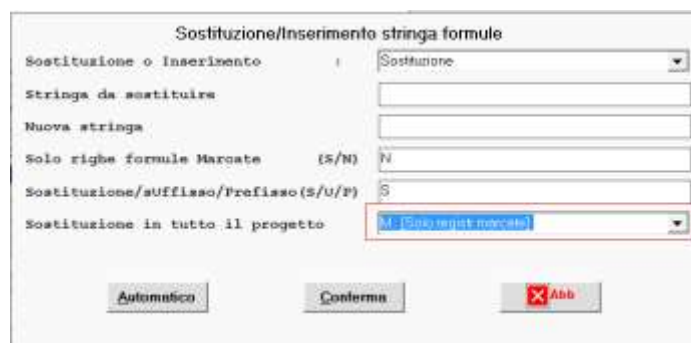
Sostituzione/Inserimento stringa formule

Sostituzione o Inserimento : Sostituzione

Stringa da sostituire

Nuova stringa

Solo righe formule Marcate (S/N) N

Sostituzione/sUffisso/Prefisso(S/U/P) S

Sostituzione in tutto il progetto M: [Solo regist marcate]

Automatico

Conferma

Abb